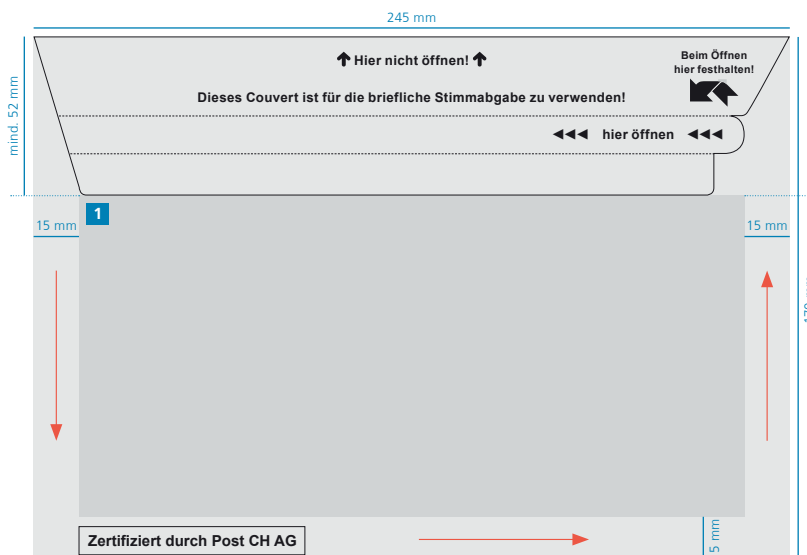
245 mm

mind. 52 mm

Hier nicht öffnen!

Beim Öffnen hier festhalten!

Dieses Couvert ist für die briefliche Stimmabgabe zu verwenden!

◀◀◀ hier öffnen ◀◀◀

1

15 mm

15 mm

Zertifiziert durch Post CH AG

5 mm

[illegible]